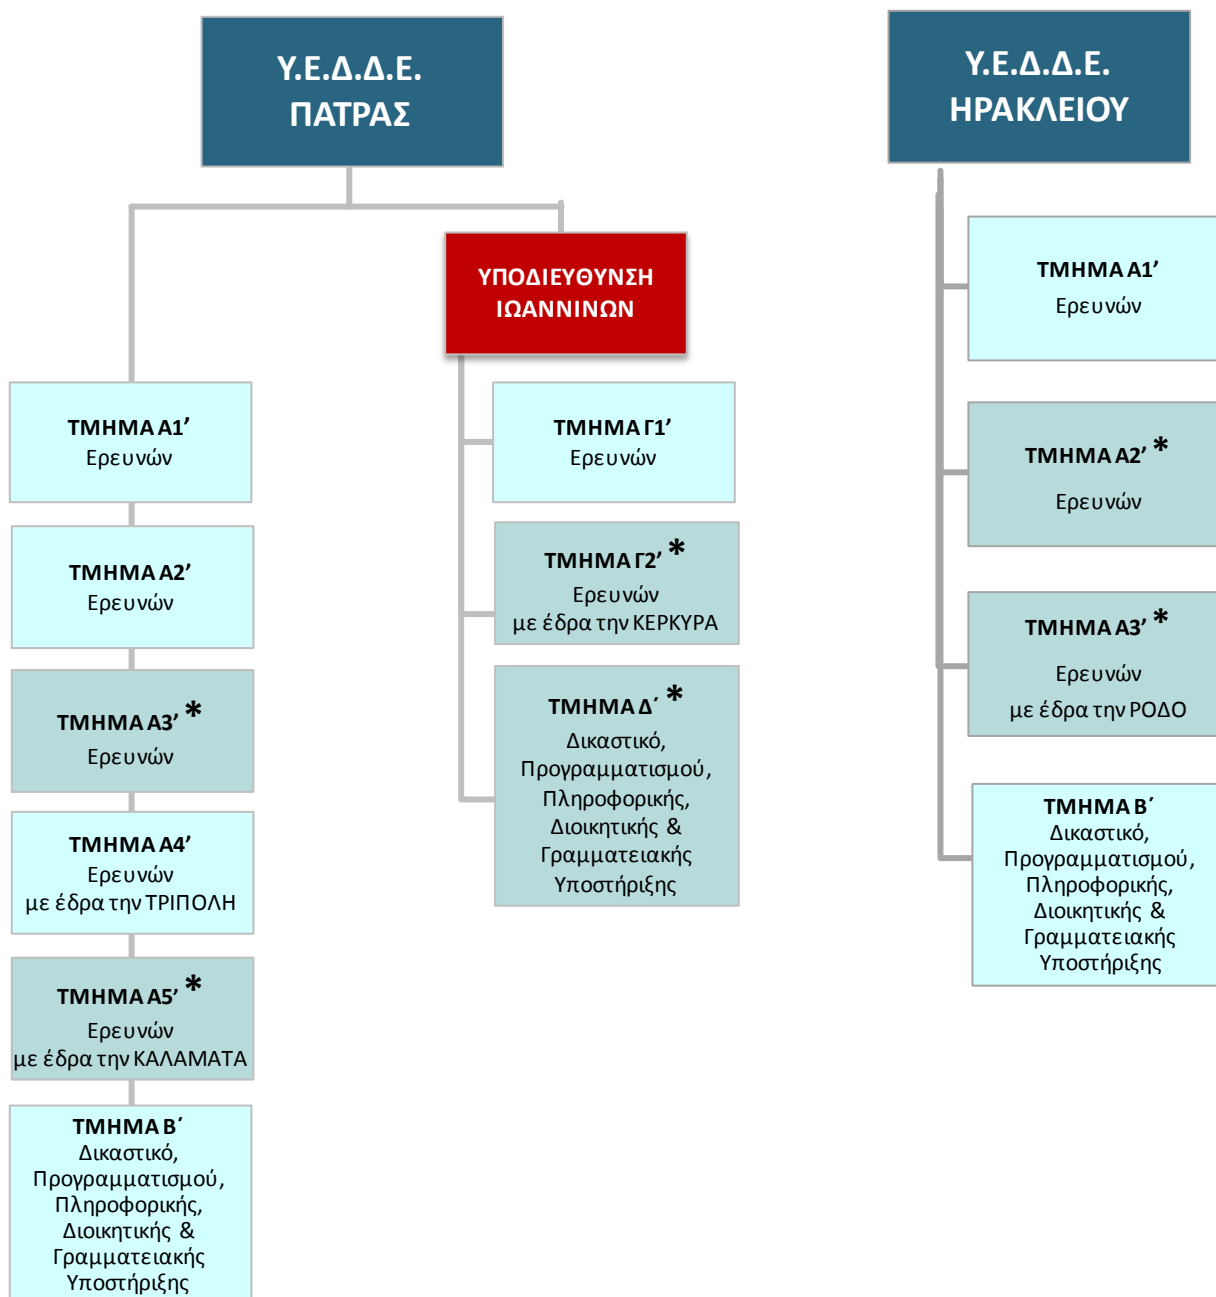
Υ.Ε.Δ.Δ.Ε.
ΠΑΤΡΑΣ

ΤΜΗΜΑ Α1΄
Ερευνών

ΤΜΗΜΑ Α2΄
Ερευνών

ΤΜΗΜΑ Α3΄ *
Ερευνών

ΤΜΗΜΑ Α4΄
Ερευνών
με έδρα την ΤΡΙΠΟΛΗ

ΤΜΗΜΑ Α5΄ *
Ερευνών
με έδρα την ΚΑΛΑΜΑΤΑ

ΤΜΗΜΑ Β΄
Δικαστικό, Προγραμματισμού, Πληροφορικής, Διοικητικής & Γραμματειακής Υποστήριξης

ΥΠΟΔΙΕΥΘΥΝΣΗ
ΙΩΑΝΝΙΝΩΝ

ΤΜΗΜΑ Γ1΄
Ερευνών

ΤΜΗΜΑ Γ2΄ *
Ερευνών
με έδρα την ΚΕΡΚΥΡΑ

ΤΜΗΜΑ Δ΄ *
Δικαστικό, Προγραμματισμού, Πληροφορικής, Διοικητικής & Γραμματειακής Υποστήριξης

Υ.Ε.Δ.Δ.Ε.
ΗΡΑΚΛΕΙΟΥ

ΤΜΗΜΑ Α1΄
Ερευνών

ΤΜΗΜΑ Α2΄ *
Ερευνών

ΤΜΗΜΑ Α3΄ *
Ερευνών
με έδρα την ΡΟΔΟ

ΤΜΗΜΑ Β΄
Δικαστικό, Προγραμματισμού, Πληροφορικής, Διοικητικής & Γραμματειακής Υποστήριξης